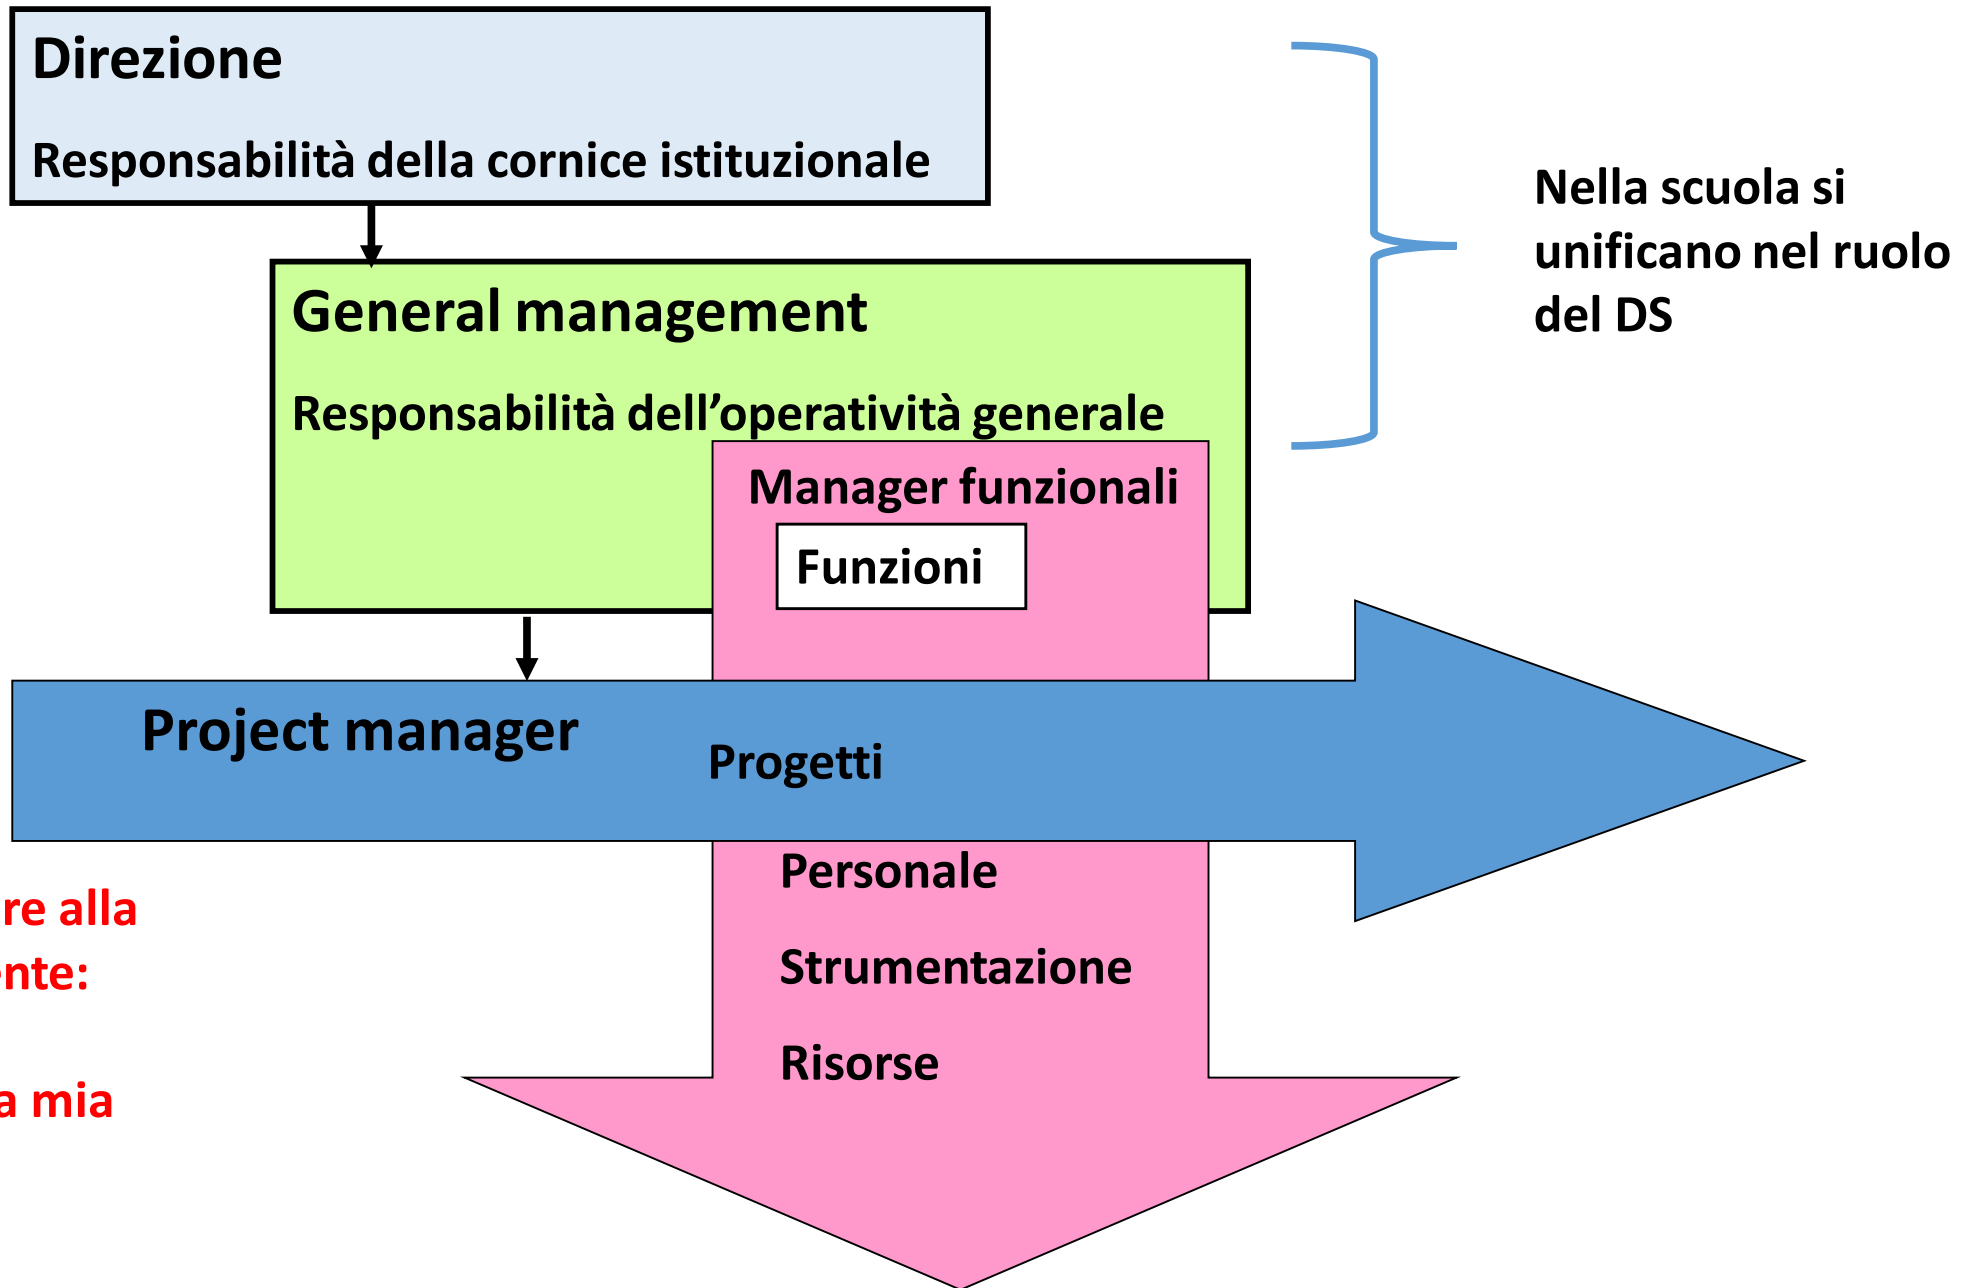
Direzione

Responsabilità della cornice istituzionale

Nella scuola si unificano nel ruolo del DS

General management

Responsabilità dell'operatività generale

Manager funzionali

Funzioni

Project manager

Progetti

Personale

Strumentazione

Risorse

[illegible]re alla
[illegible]nte:

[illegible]a mia